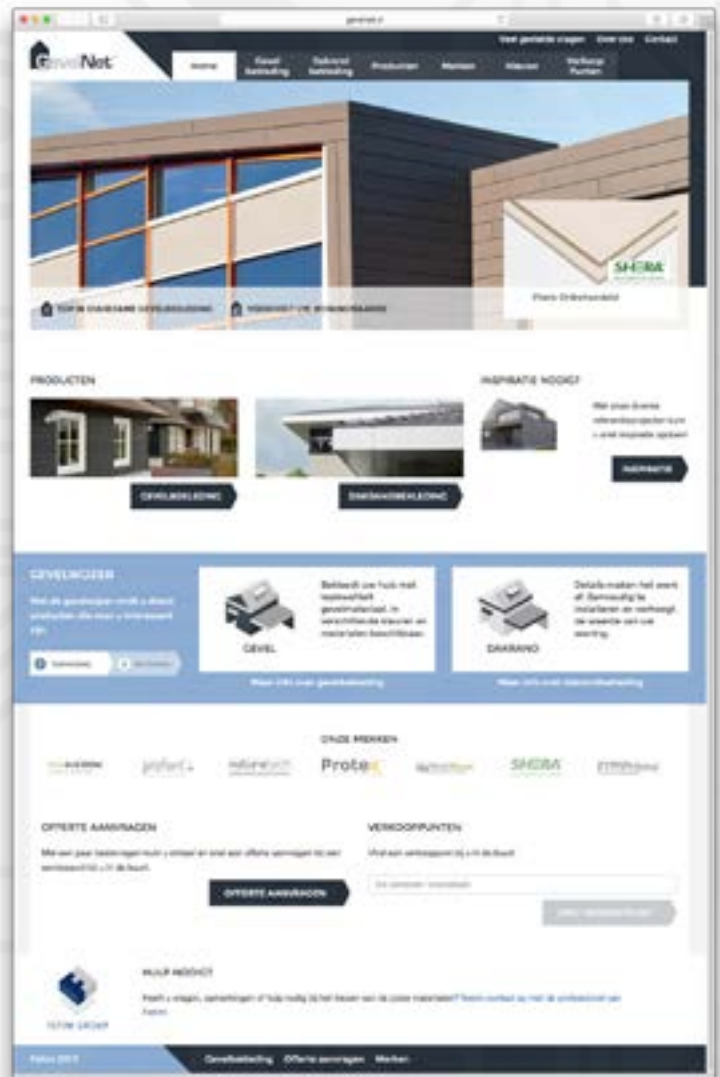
gevelnet.nl

GevelNet

Veel gestelde vragen Over ons Contact

Home | Gevel bekleding | Dakrand bekleding | Producten | Merken | Nieuws | Verkoop Punten

TOPIM DUURZAME GEVELBEKLEDING | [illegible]

SHERA

Plank Onderhoudsvrij

PRODUCTEN

GEVELBEKLEDING

DAKRANDBEKLEDING

INSPIRATIE NODIG?

Met onze diverse referentieprojecten kunt u veel inspiratie opdoen!

INSPIRATIE

GEVELWIJZER

Met de gevelwijzer vindt u direct producten die voor u interessant zijn.

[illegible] | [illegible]

GEVEL

Bekleedt uw huis met kwalitatief gevelmateriaal, in verschillende kleuren en materialen beschikbaar.

DAKRAND

Dakafwerken heel eenvoudig. Eenvoudig te installeren en verhoogt de waarde van uw woning.

Meer info over gevelbekleding

Meer info over dakrandbekleding

ONZE MERKEN

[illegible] profort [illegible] Protex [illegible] SHERA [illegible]

OFFERTE AANVRAGEN

Met een paar klikken kunt u simpel en snel een offerte aanvragen bij een verkooppunt bij u in de buurt.

OFFERTE AANVRAGEN

VERKOOPPUNTEN

Vind een verkooppunt bij u in de buurt.

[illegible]

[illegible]

TOPIM GROEP

HULP NODIG?

Heeft u vragen, opmerkingen of hulp nodig bij het kiezen van de juiste materialen? Neem contact op met de professional van Fabio.

Fabio 2017 | Gevelbekleding | Offerte aanvragen | Merken